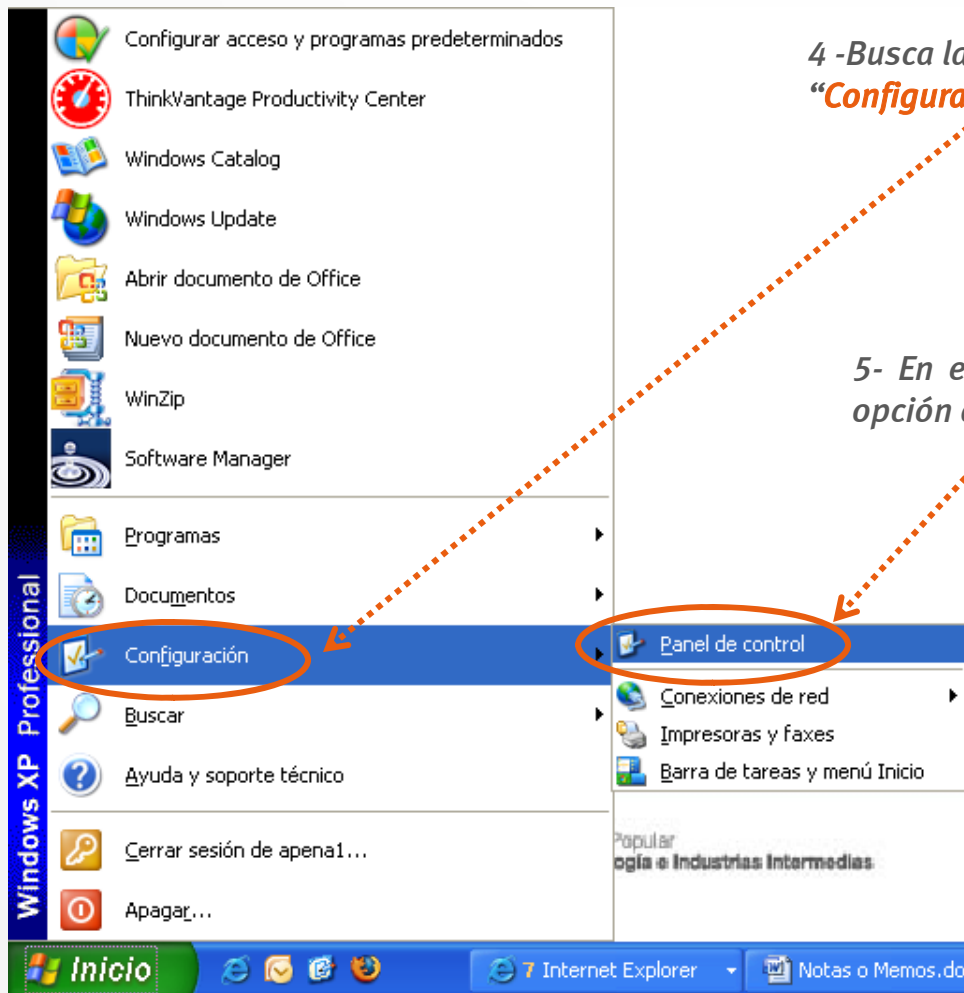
Configurar acceso y programas predeterminados
ThinkVantage Productivity Center
Windows Catalog
Windows Update
Abrir documento de Office
Nuevo documento de Office
WinZip
Software Manager
Programas
Documentos
Configuración
Buscar
Ayuda y soporte técnico
Cerrar sesión de apena1...
Apagar...

Windows XP Professional

4 -Busca la
"Configura

5- En e
opción

Panel de control
Conexiones de red
Impresoras y faxes
Barra de tareas y menú Inicio

Popular
ogía e Industrias Intermedias

Inicio
7 Internet Explorer
Notas o Memos.do